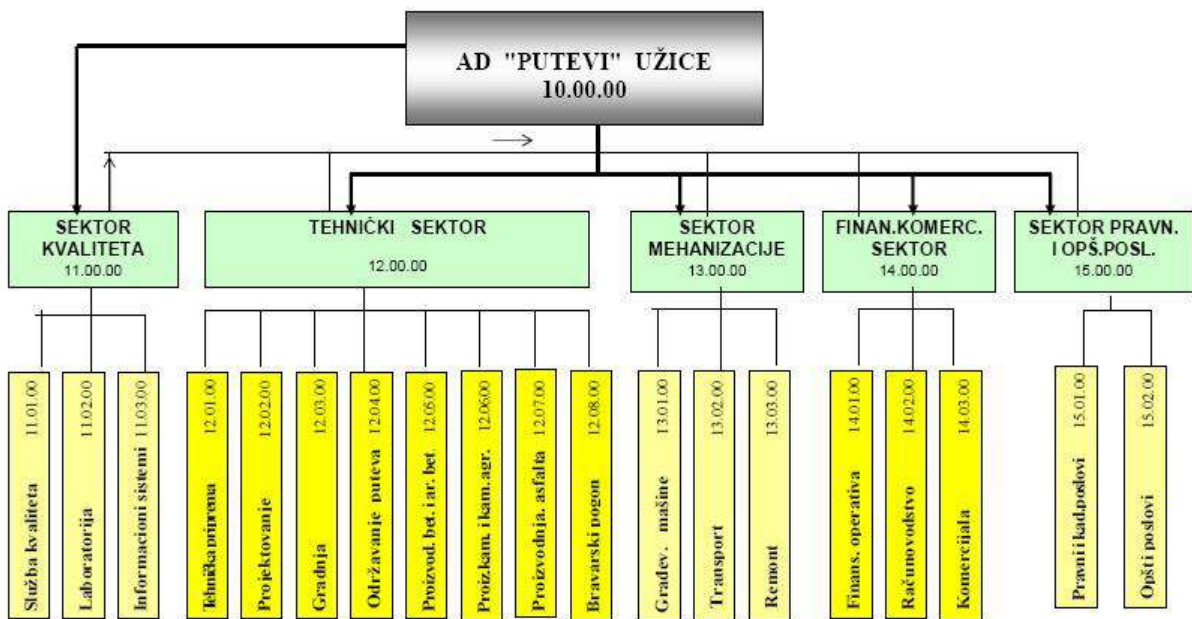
AD "PUTEVI" UŽICE
10.00.00

SEKTOR KVALITETA
11.00.00

TEHNIČKI SEKTOR
12.00.00

SEKTOR MEHANIZACIJE
13.00.00

FINAN.KOMERC. SEKTOR
14.00.00

SEKTOR PRAVN. I OPŠ.POSL.
15.00.00

Služba kvaliteta 11.01.00

Laboratorija 11.02.00

Informacioni sistemi 11.03.00

Tehnička priprema 12.01.00

Projektovanje 12.02.00

Gradnja 12.03.00

Održavanje puteva 12.04.00

Proizvod. bet. i ar. bet 12.05.00

Proiz.kam. i kam. agr. 12.06.00

Proizvodnja. asfalta 12.07.00

Bravarski pogon 12.08.00

Građev. mašine 13.01.00

Transport 13.02.00

Remont 13.03.00

Finans. operativa 14.01.00

Računovodstvo 14.02.00

Komercijala 14.03.00

Pravni i kad.poslovi 15.01.00

Opšti poslovi 15.02.00